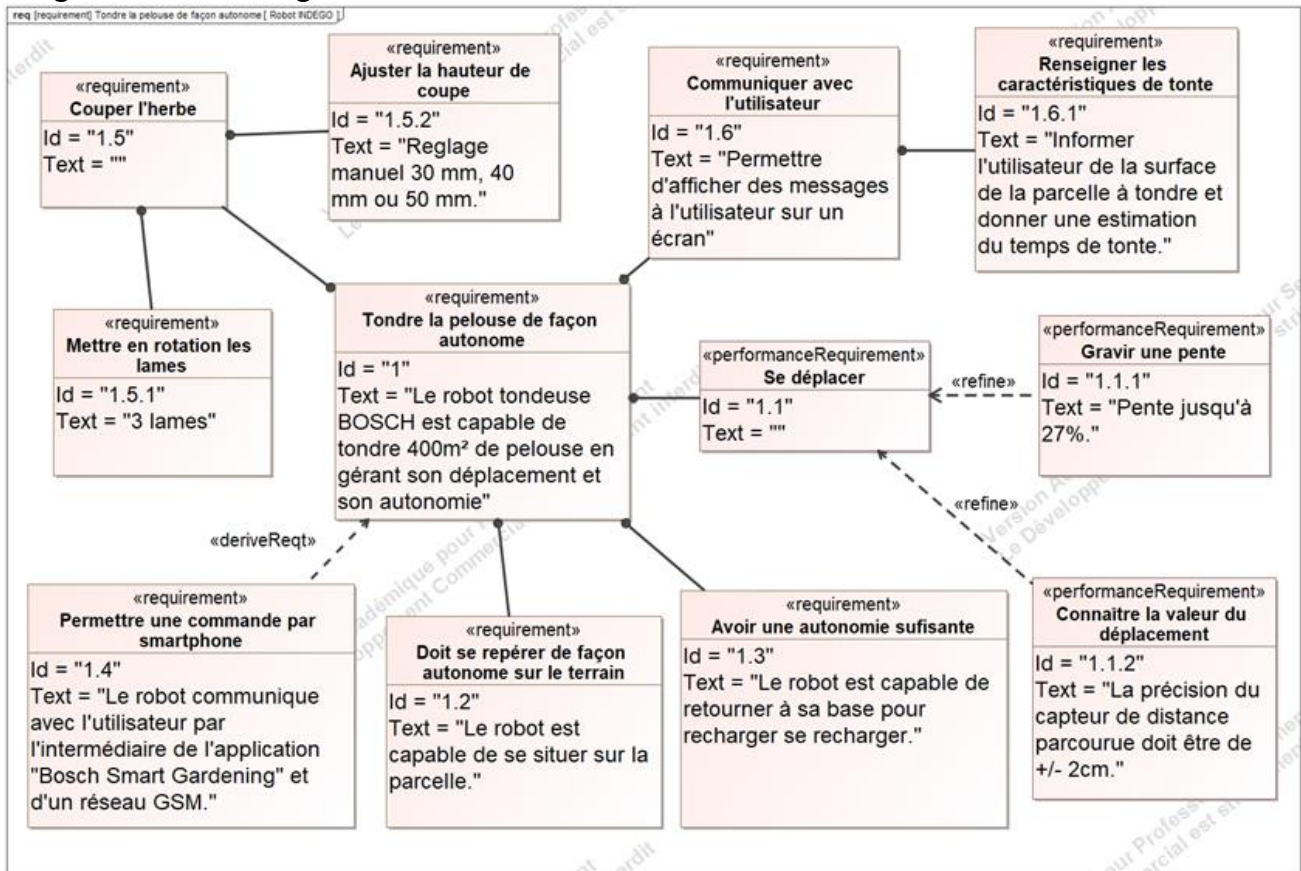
req [requirement] Tondre la pelouse de façon autonome [ Robot INDEGO ]

«requirement»
Couper l'herbe
Id = "1.5"
Text = ""

«requirement»
Ajuster la hauteur de coupe
Id = "1.5.2"
Text = "Reglage manuel 30 mm, 40 mm ou 50 mm."

«requirement»
Communiquer avec l'utilisateur
Id = "1.6"
Text = "Permettre d'afficher des messages à l'utilisateur sur un écran"

«requirement»
Renseigner les caractéristiques de tonte
Id = "1.6.1"
Text = "Informer l'utilisateur de la surface de la parcelle à tondre et donner une estimation du temps de tonte."

«requirement»
Mettre en rotation les lames
Id = "1.5.1"
Text = "3 lames"

«requirement»
Tondre la pelouse de façon autonome
Id = "1"
Text = "Le robot tondeuse BOSCH est capable de tondre 400m² de pelouse en gérant son déplacement et son autonomie"

«performanceRequirement»
Se déplacer
Id = "1.1"
Text = ""

«refine»

«performanceRequirement»
Gravir une pente
Id = "1.1.1"
Text = "Pente jusqu'à 27%."

«refine»

«deriveReqt»

«requirement»
Permettre une commande par smartphone
Id = "1.4"
Text = "Le robot communique avec l'utilisateur par l'intermédiaire de l'application "Bosch Smart Gardening" et d'un réseau GSM."

«requirement»
Doit se repérer de façon autonome sur le terrain
Id = "1.2"
Text = "Le robot est capable de se situer sur la parcelle."

«requirement»
Avoir une autonomie sufisante
Id = "1.3"
Text = "Le robot est capable de retourner à sa base pour recharger se recharger."

«performanceRequirement»
Connaître la valeur du déplacement
Id = "1.1.2"
Text = "La précision du capteur de distance parcourue doit être de +/- 2cm."